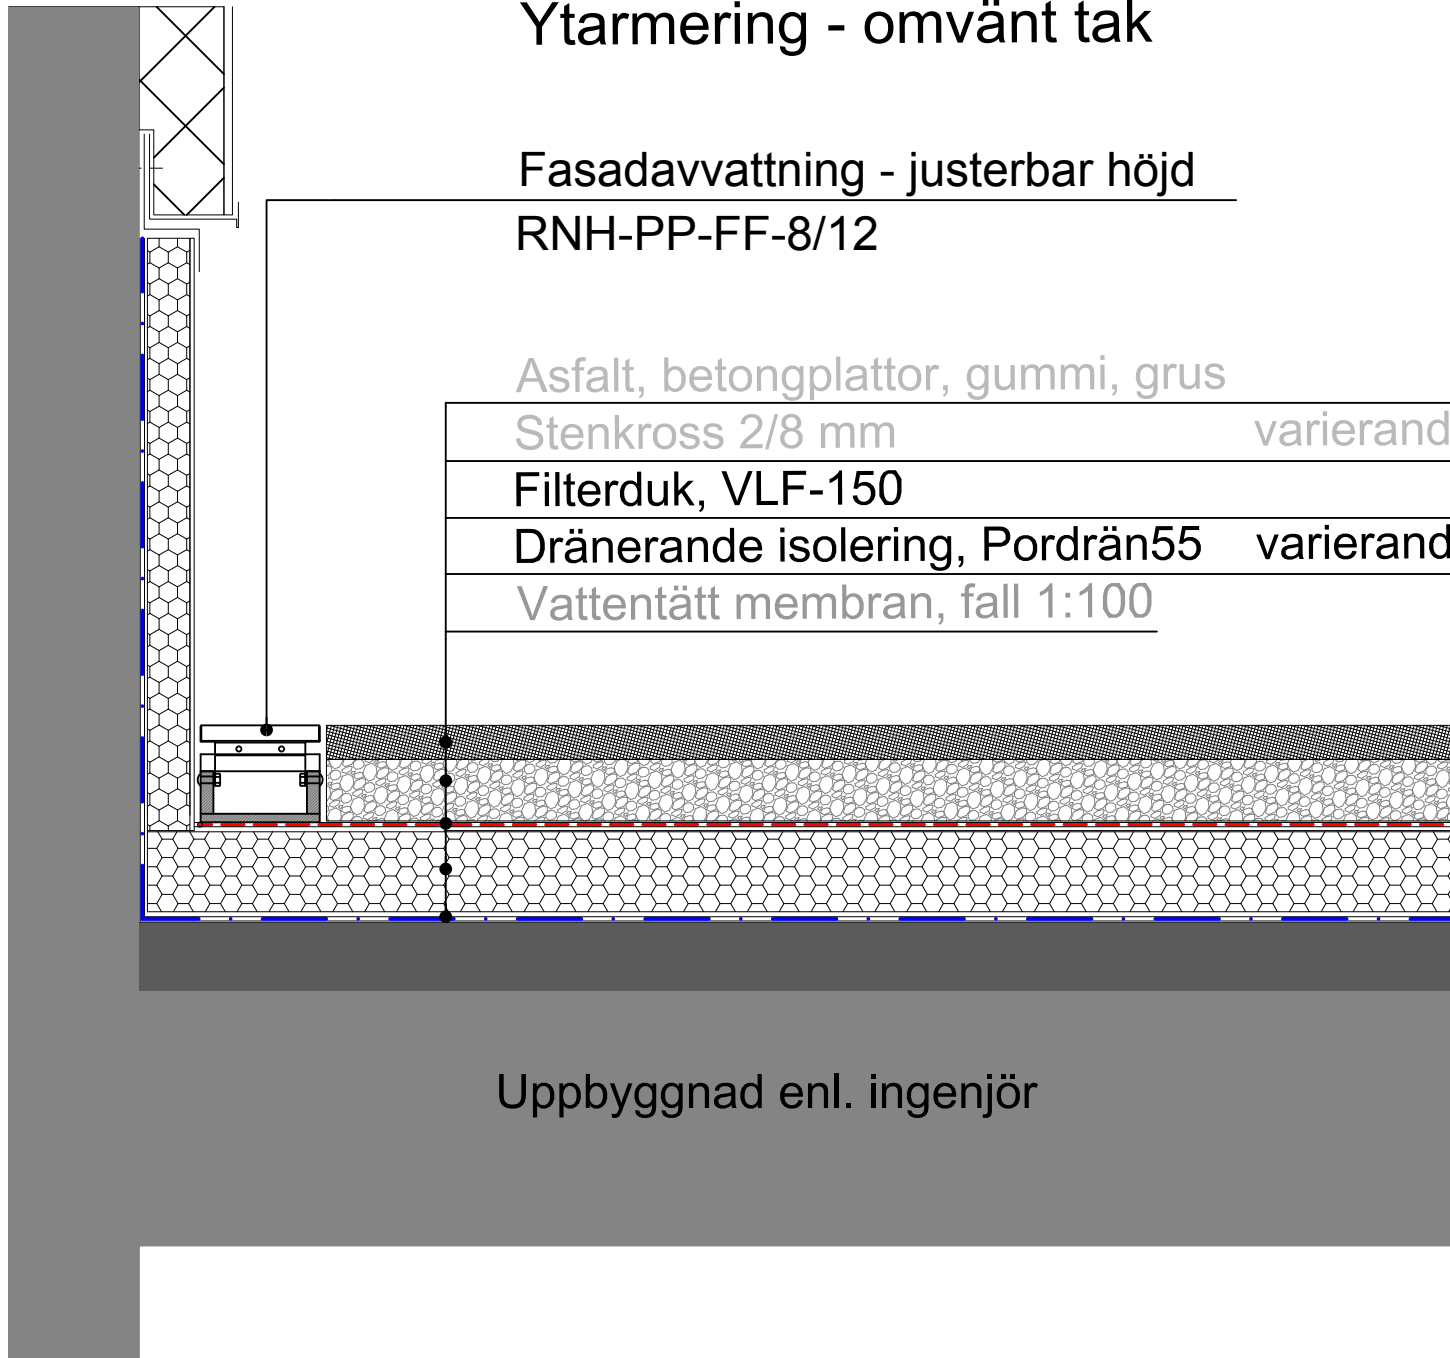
Ytarmering - omvänt tak

Fasadavvattning - justerbar höjd
RNH-PP-FF-8/12

Asfalt, betongplattor, gummi, grus
Stenkross 2/8 mm varierand
Filterduk, VLF-150
Dränerande isolering, Pordrän55 varierand
Vattentätt membran, fall 1:100

Uppbyggnad enl. ingenjör